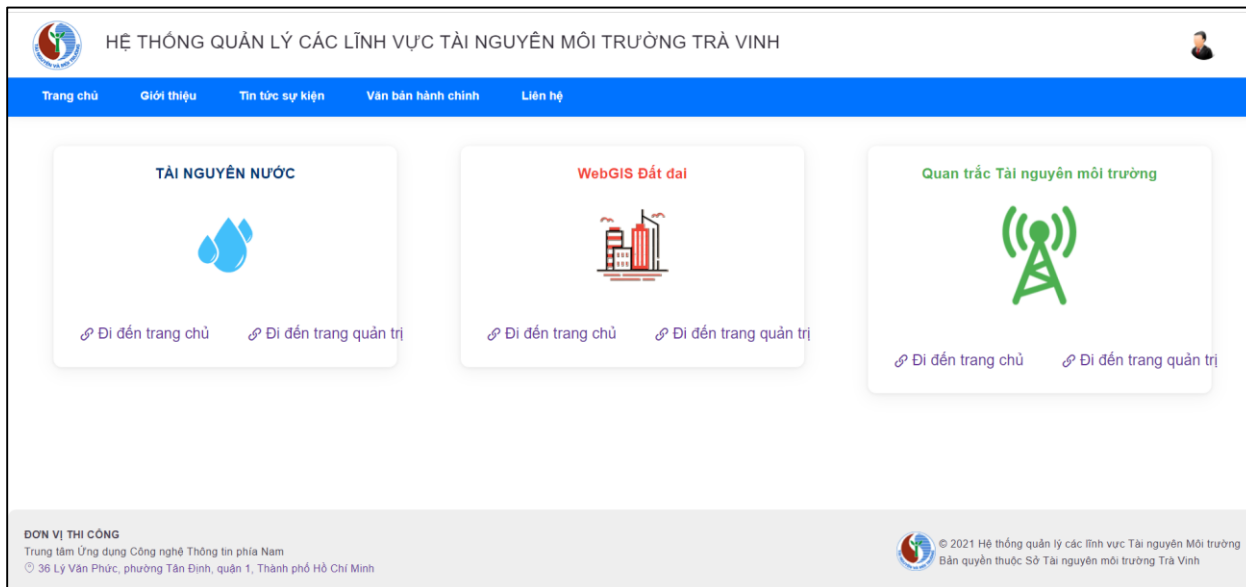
HỆ THỐNG QUẢN LÝ CÁC LĨNH VỰC TÀI NGUYÊN MÔI TRƯỜNG TRÀ VINH

Trang chủ Giới thiệu Tin tức sự kiện Văn bản hành chính Liên hệ

TÀI NGUYÊN NƯỚC

Đi đến trang chủ Đi đến trang quản trị

WebGIS Đất đai

Đi đến trang chủ Đi đến trang quản trị

Quan trắc Tài nguyên môi trường

Đi đến trang chủ Đi đến trang quản trị

ĐƠN VỊ THI CÔNG
Trung tâm Ứng dụng Công nghệ Thông tin phía Nam
36 Lý Văn Phức, phường Tân Định, quận 1, Thành phố Hồ Chí Minh

© 2021 Hệ thống quản lý các lĩnh vực Tài nguyên Môi trường
Bản quyền thuộc Sở Tài nguyên môi trường Trà Vinh